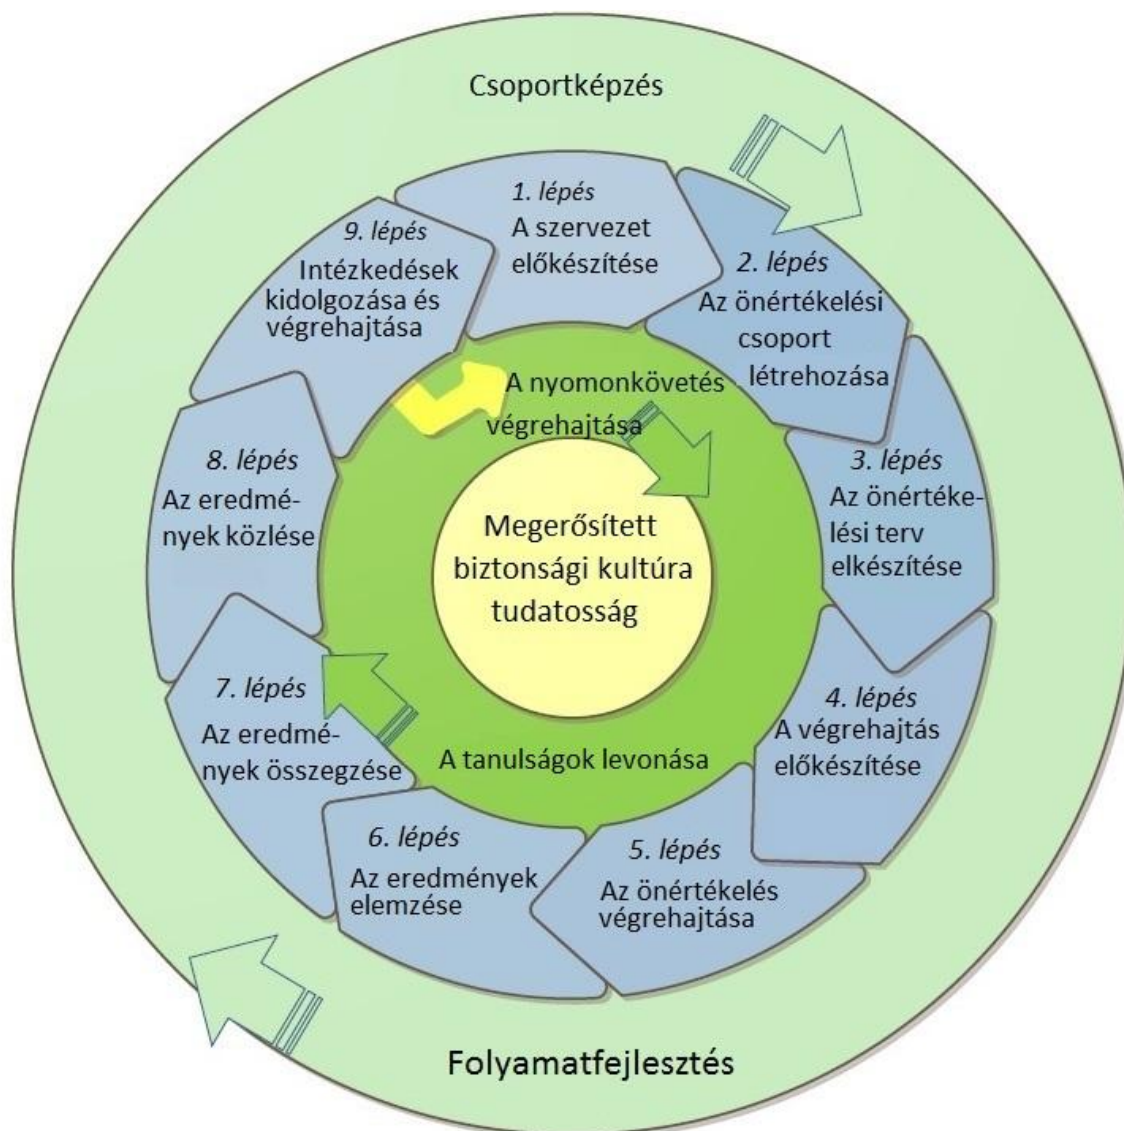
Csoportképzés

1. lépés
A szervezet előkészítése

2. lépés
Az önértékelési csoport létrehozása

3. lépés
Az önértékelési terv elkészítése

4. lépés
A végrehajtás előkészítése

5. lépés
Az önértékelés végrehajtása

6. lépés
Az eredmények elemzése

7. lépés
Az eredmények összegzése

8. lépés
Az eredmények közlése

9. lépés
Intézkedések kidolgozása és végrehajtása

A nyomonkövetés végrehajtása

Megerősített biztonsági kultúra tudatosság

A tanulságok levonása

Folyamatfejlesztés